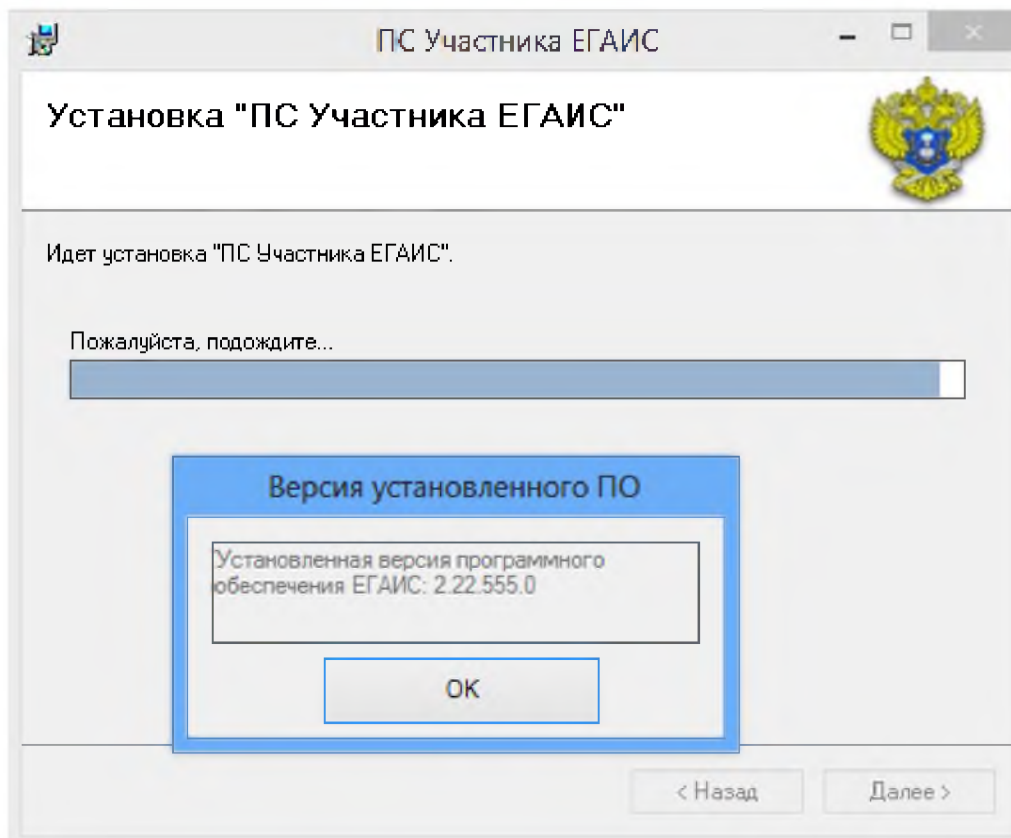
ПС Участника ЕГАИС

Установка "ПС Участника ЕГАИС"

Идет установка "ПС Участника ЕГАИС".

Пожалуйста, подождите...

Версия установленного ПО

Установленная версия программного обеспечения ЕГАИС: 2.22.555.0

OK

< Назад

Далее >